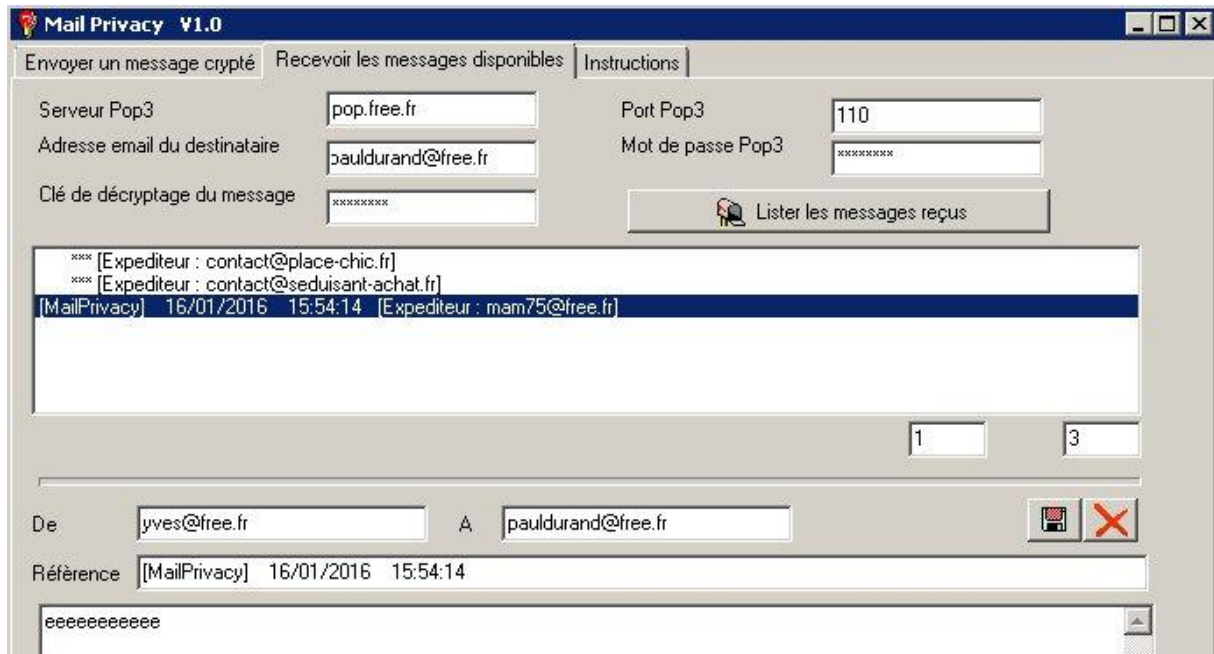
Mail Privacy V1.0

Envoyer un message crypté | Recevoir les messages disponibles | Instructions

Serveur Pop3 pop.free.fr
Port Pop3 110
Adresse email du destinataire pauldurand@free.fr
Mot de passe Pop3 ********
Clé de décryptage du message ********
Lister les messages reçus

*** [Expediteur : contact@place-chic.fr]
*** [Expediteur : contact@seduisant-achat.fr]
[MailPrivacy] 16/01/2016 15:54:14 [Expediteur : mam75@free.fr]

1 3

De yves@free.fr A pauldurand@free.fr

Référence [MailPrivacy] 16/01/2016 15:54:14

eeeeeeeeeee